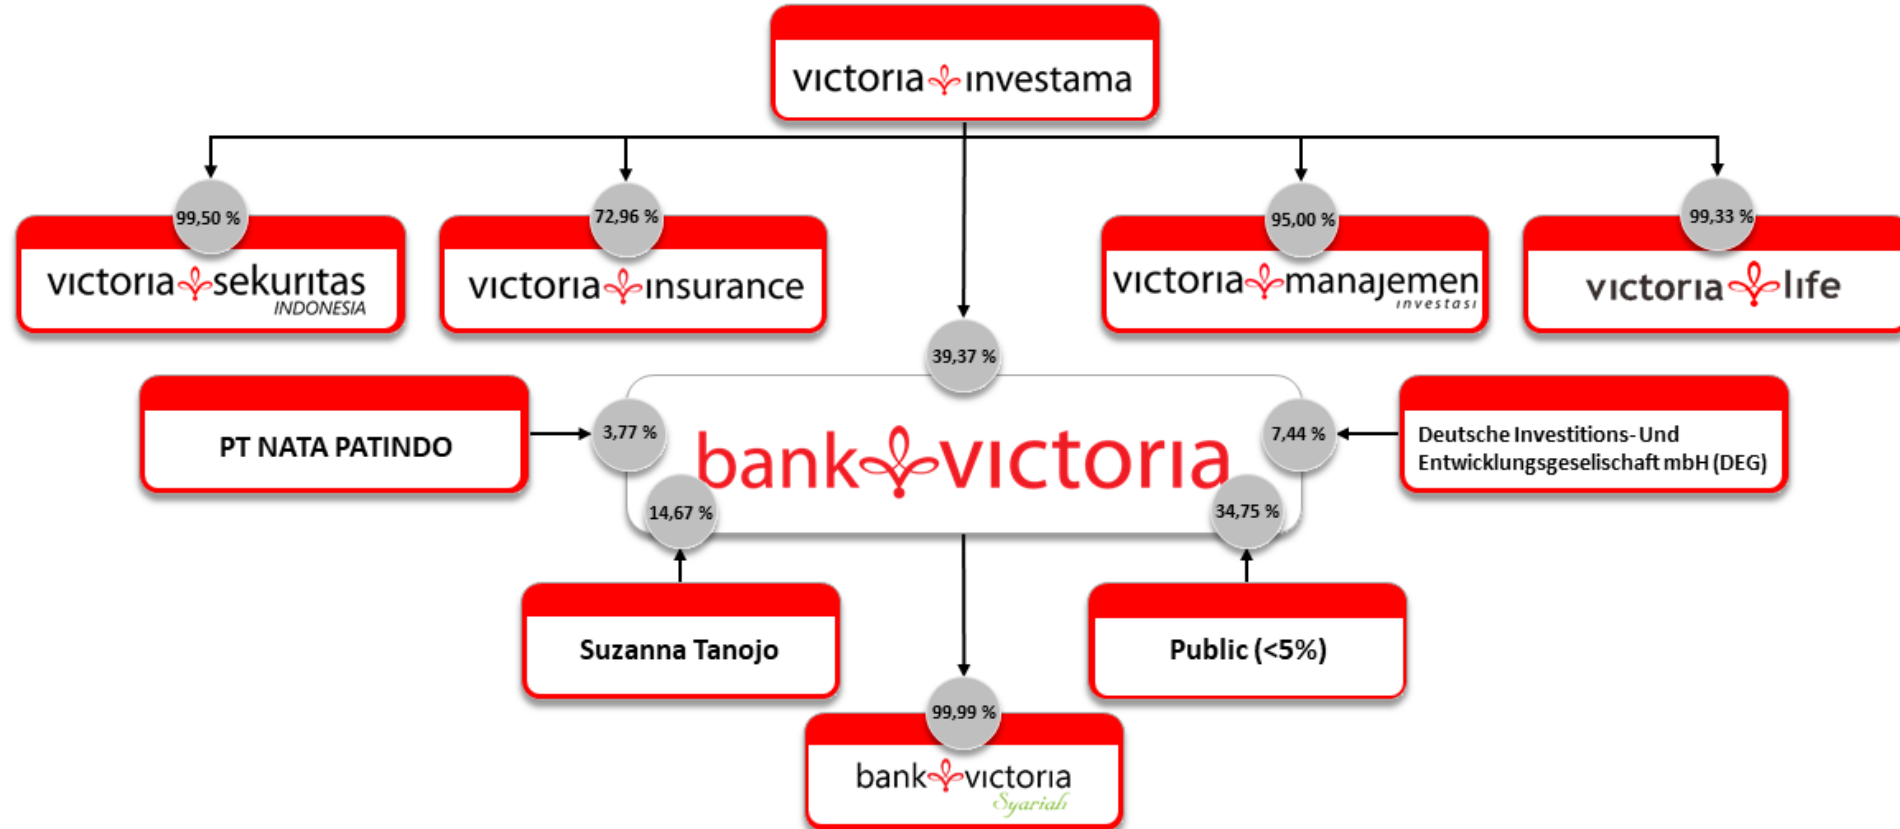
victoria investama

99,50 %
victoria sekuritas INDONESIA

72,96 %
victoria insurance

95,00 %
victoria manajemen investasi

99,33 %
victoria life

39,37 %

PT NATA PATINDO

3,77 %

bank victoria

7,44 %

Deutsche Investitions- Und Entwicklungsgeselischaft mbH (DEG)

14,67 %

34,75 %

Suzanna Tanojo

Public (<5%)

99,99 %
bank victoria Syariah